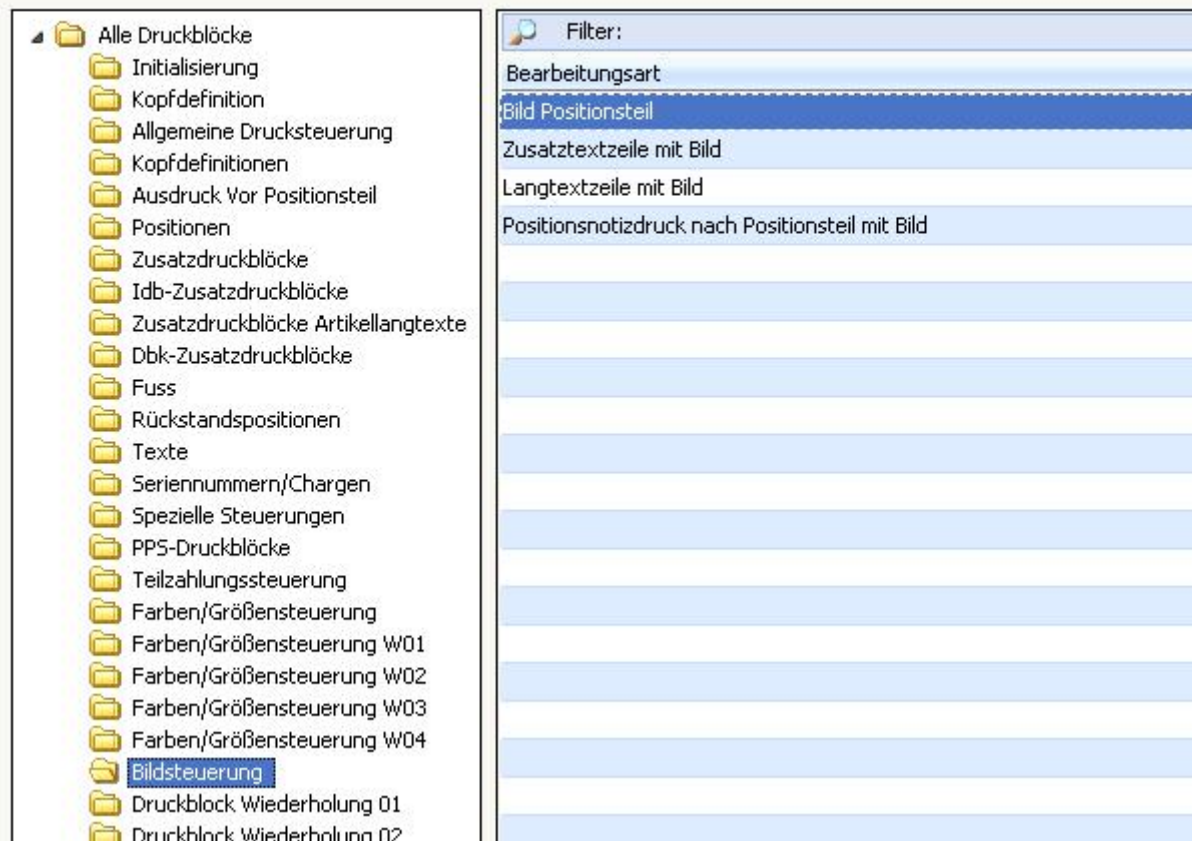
Alle Druckblöcke
Initialisierung
Kopfdefinition
Allgemeine Drucksteuerung
Kopfdefinitionen
Ausdruck Vor Positionsteil
Positionen
Zusatzdruckblöcke
Idb-Zusatzdruckblöcke
Zusatzdruckblöcke Artikellangtexte
Dbk-Zusatzdruckblöcke
Fuss
Rückstandspositionen
Texte
Seriennummern/Chargen
Spezielle Steuerungen
PPS-Druckblöcke
Teilzahlungssteuerung
Farben/Größensteuerung
Farben/Größensteuerung W01
Farben/Größensteuerung W02
Farben/Größensteuerung W03
Farben/Größensteuerung W04
Bildsteuerung
Druckblock Wiederholung 01
Druckblock Wiederholung 02

Filter:
Bearbeitungsart
Bild Positionsteil
Zusatztextzeile mit Bild
Langtextzeile mit Bild
Positionsnotizdruck nach Positionsteil mit Bild